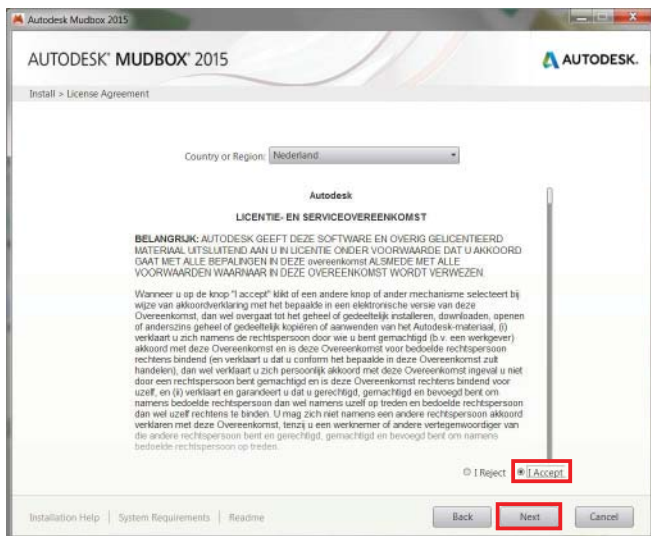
Autodesk Mudbox 2015

AUTODESK® MUDBOX® 2015

AUTODESK.

Install > License Agreement

Country or Region: Nederland

Autodesk

LICENTIE- EN SERVICEOVEREENKOMST

BELANGRIJK: AUTODESK GEEFT DEZE SOFTWARE EN OVERIG GELICENTIEERD MATERIAAL UITSLUITEND AAN U IN LICENTIE ONDER VOORWAARDE DAT U AKKOORD GAAT MET ALLE BEPALINGEN IN DEZE overeenkomst ALSMEDE MET ALLE VOORWAARDEN WAARNAAR IN DEZE OVEREENKOMST WORDT VERWEZEN.

Wanneer u op de knop "I accept" klikt of een andere knop of ander mechanisme selecteert bij wijze van akkoordverklaring met het bepaalde in een elektronische versie van deze Overeenkomst, dan wel overgaat tot het geheel of gedeeltelijk installeren, downloaden, openen of anderszins geheel of gedeeltelijk kopiëren of aanwenden van het Autodesk-materiaal, (i) verklaart u zich namens de rechtspersoon door wie u bent gemachtigd (b.v. een werkgever) akkoord met deze Overeenkomst en is deze Overeenkomst voor bedoelde rechtspersoon rechtens bindend (en verklaart u dat u conform het bepaalde in deze Overeenkomst zult handelen), dan wel verklaart u zich persoonlijk akkoord met deze Overeenkomst ingeval u niet door een rechtspersoon bent gemachtigd en is deze Overeenkomst rechtens bindend voor uzelf, en (ii) verklaart en garandeert u dat u gerechtigd, gemachtigd en bevoegd bent om namens bedoelde rechtspersoon dan wel namens uzelf op treden en deze Overeenkomst voor dan wel uzelf rechtens te binden. U mag zich niet namens een andere rechtspersoon akkoord verklaren met deze Overeenkomst, tenzij u een werknemer of andere vertegenwoordiger van die andere rechtspersoon bent en gerechtigd, gemachtigd en bevoegd bent om namens bedoelde rechtspersoon op treden.

I Reject I Accept

Installation Help | System Requirements | Readme

Back Next Cancel